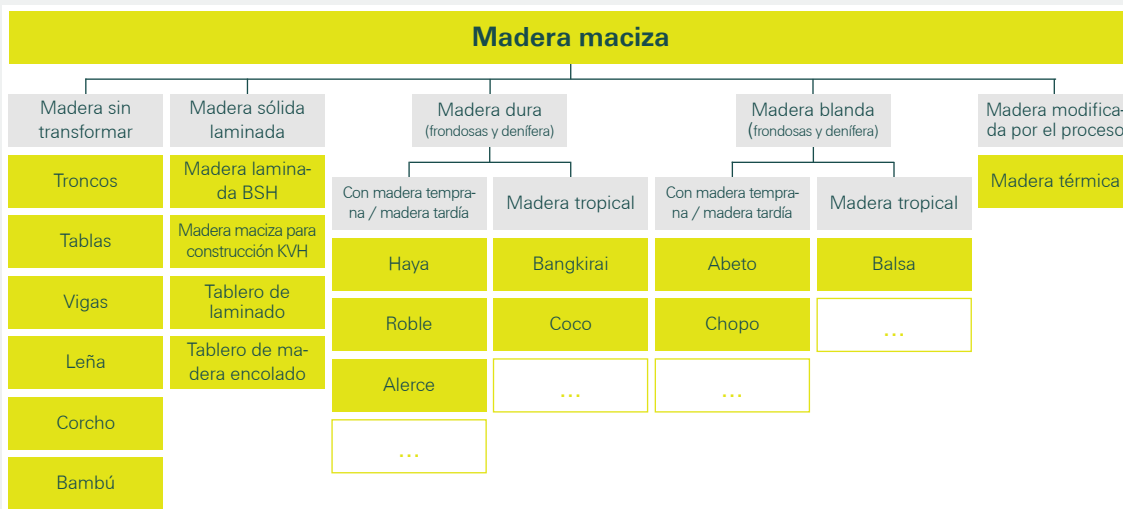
Madera maciza

Madera sin transformar

Troncos

Tablas

Vigas

Leña

Corcho

Bambú

Madera sólida laminada

Madera laminada BSH

Madera maciza para construcción KVH

Tablero de laminado

Tablero de madera encolado

Madera dura
(frondosas y denífera)

Con madera temprana / madera tardía

Haya

Roble

Alerce

...

Madera tropical

Bangkirai

Coco

...

Madera blanda
(frondosas y denífera)

Con madera temprana / madera tardía

Abeto

Chopo

...

Madera tropical

Balsa

...

Madera modificada por el proceso

Madera térmica